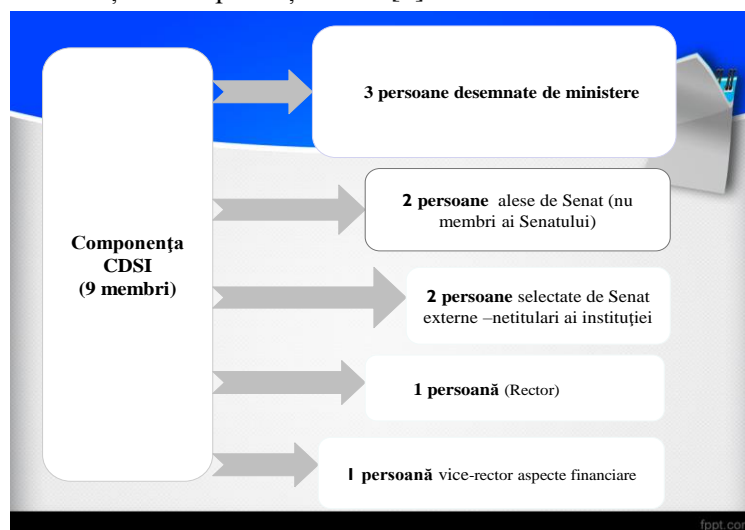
Componenţa CDSI (9 membri)

3 persoane desemnate de ministere

2 persoane alese de Senat (nu membri ai Senatului)

2 persoane selectate de Senat externe –netitulari ai instituției

1 persoană (Rector)

1 persoană vice-rector aspecte financiare

fppt.com